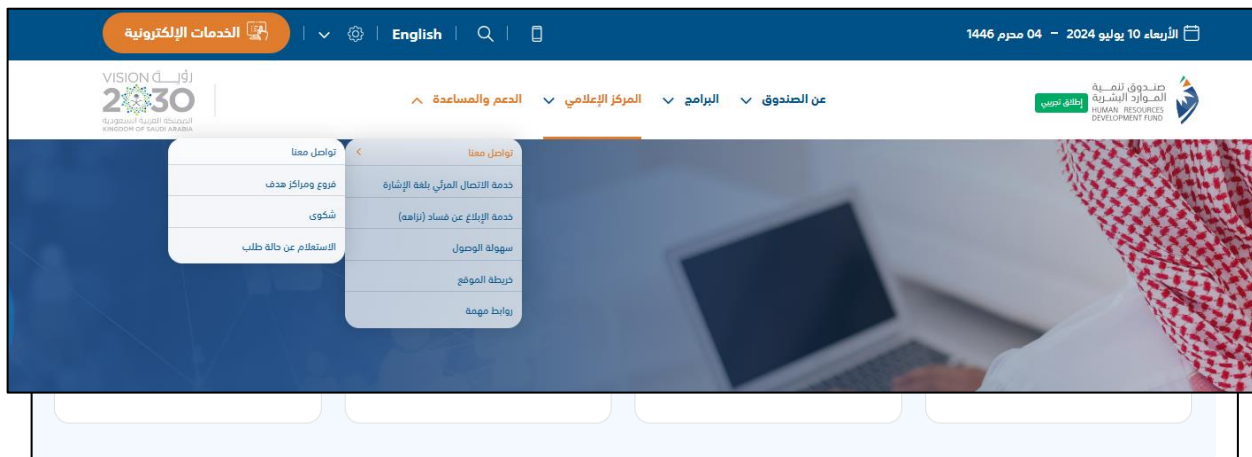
الأربعاء 10 يوليو 2024 – 04 محرم 1446

الخدمات الإلكترونية | English

صندوق تنمية الموارد البشرية
HUMAN RESOURCES DEVELOPMENT FUND
إطلاق تجريبي

عن الصندوق | البرامج | المركز الإعلامي | الدعم والمساعدة

رؤية VISION 2030
المملكة العربية السعودية
KINGDOM OF SAUDI ARABIA

تواصل معنا
خدمة الاتصال المرئي بلغة الإشارة
خدمة الإبلاغ عن فساد (نزاهه)
سهولة الوصول
خريطة الموقع
روابط مهمة

تواصل معنا
فروع ومراكز هدف
شكوى
الاستعلام عن حالة طلب